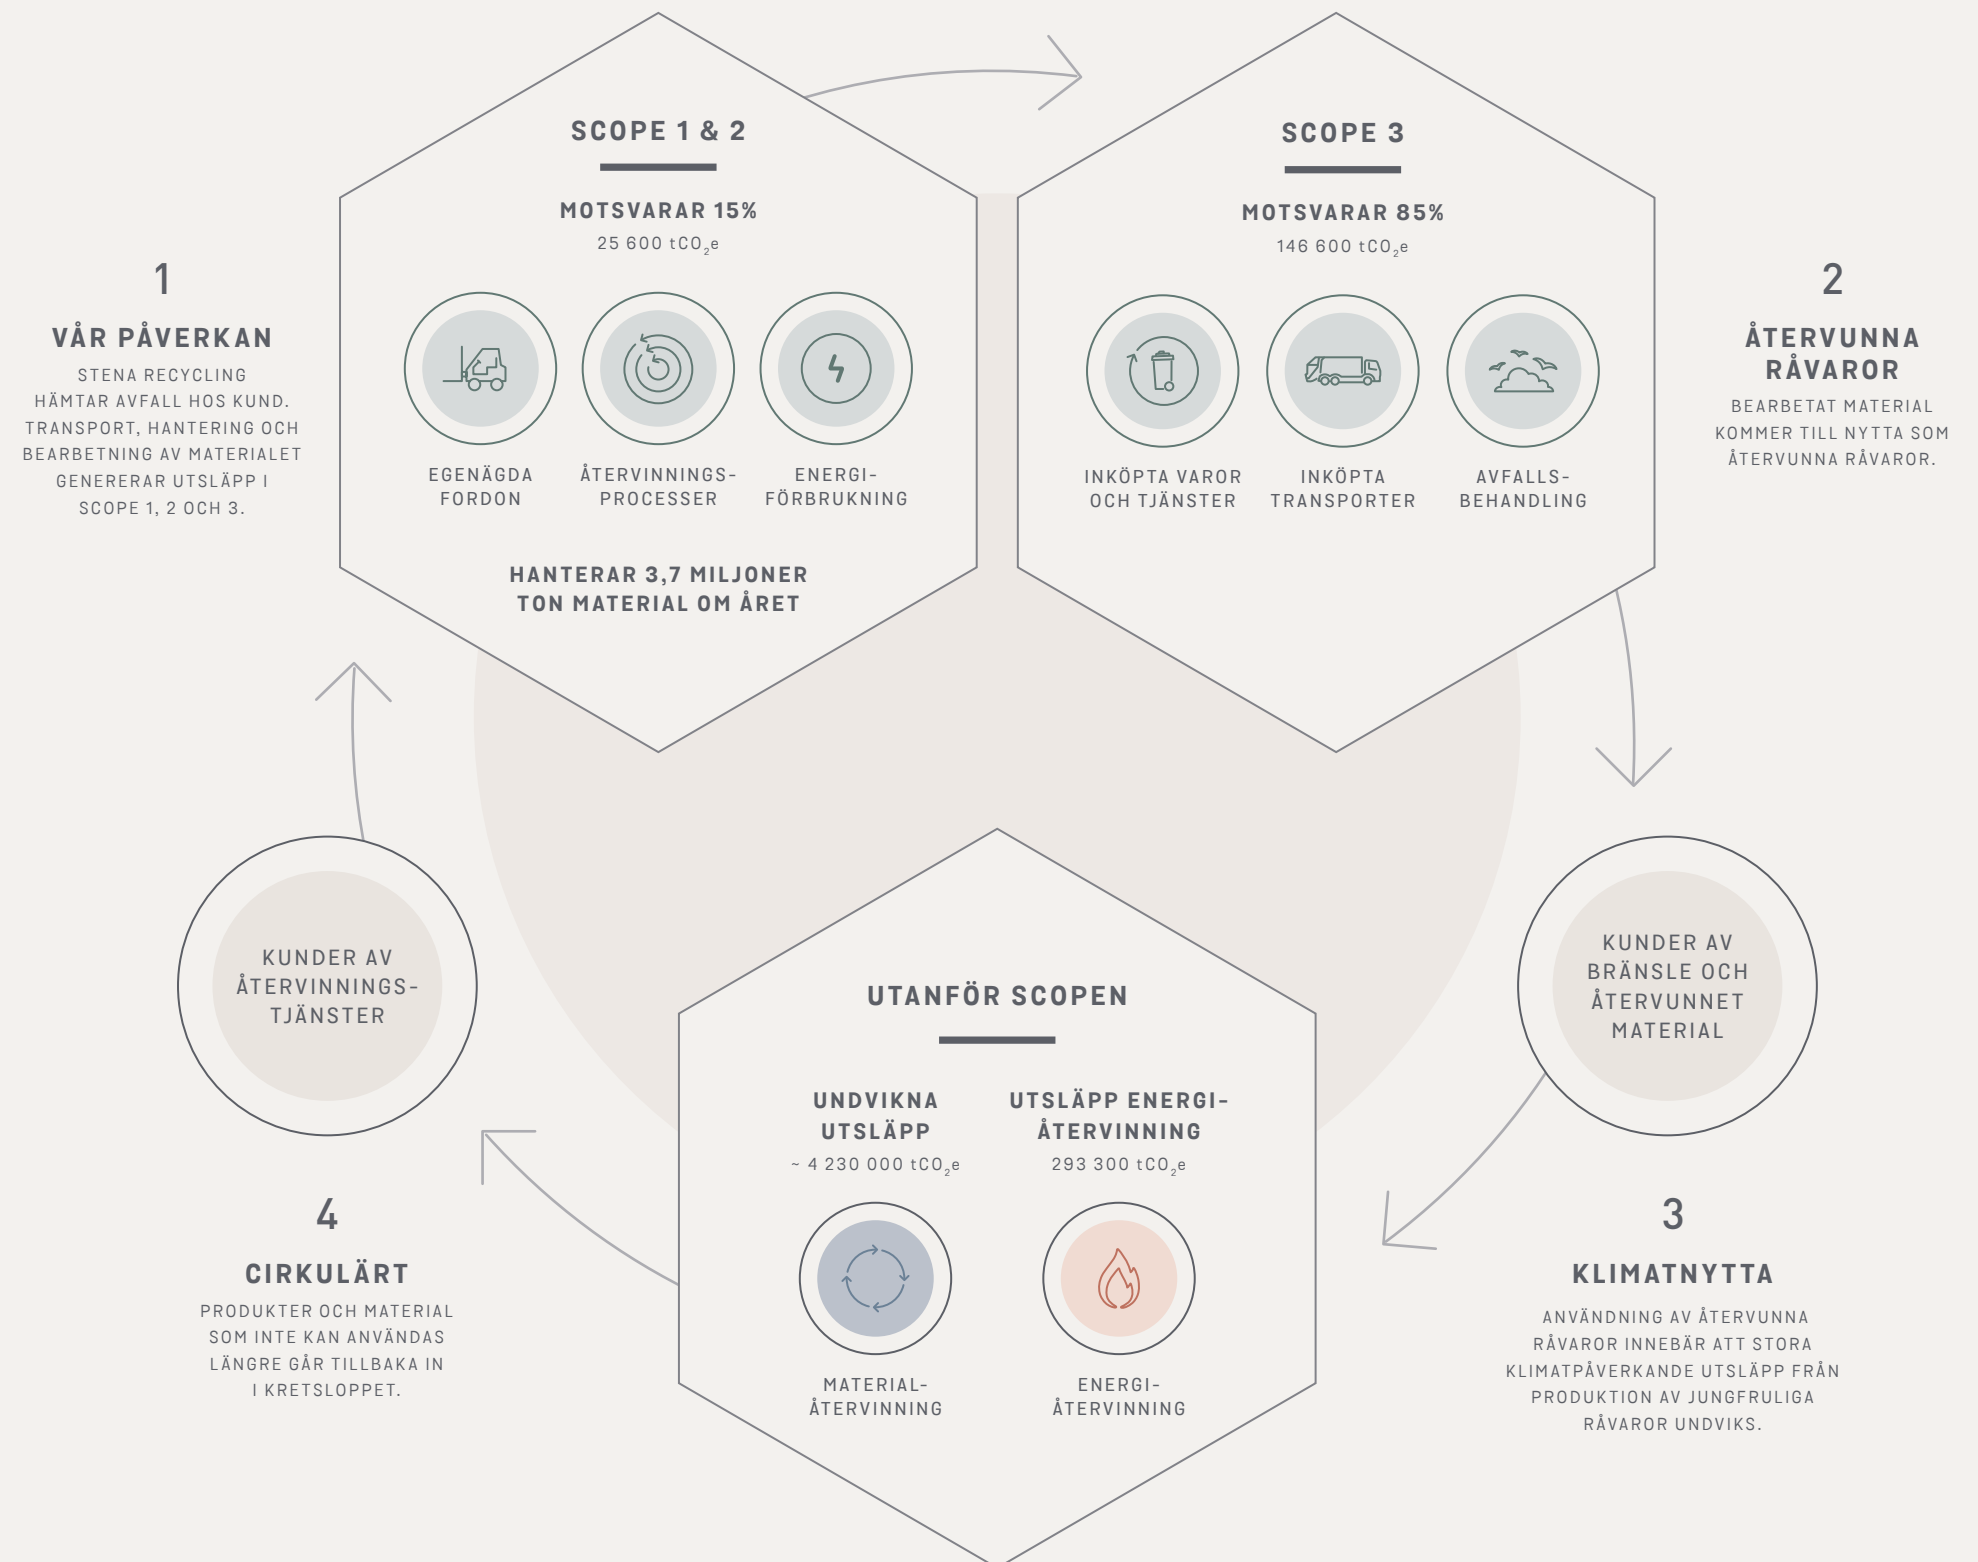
SCOPE 1 & 2

MOTSVARAR 15%
25 600 $tCO_2e$

EGENÄGDA FORDON

ÅTERVINNINGS-PROCESSER

ENERGI-FÖRBRUKNING

HANTERAR 3,7 MILJONER TON MATERIAL OM ÅRET

SCOPE 3

MOTSVARAR 85%
146 600 $tCO_2e$

INKÖPTA VAROR OCH TJÄNSTER

INKÖPTA TRANSPORTER

AVFALLS-BEHANDLING

1

VÅR PÅVERKAN

STENA RECYCLING HÄMTAR AVFALL HOS KUND. TRANSPORT, HANTERING OCH BEARBETNING AV MATERIALET GENERERAR UTSLÄPP I SCOPE 1, 2 OCH 3.

2

ÅTERVUNNA RÅVAROR

BEARBETAT MATERIAL KOMMER TILL NYTTA SOM ÅTERVUNNA RÅVAROR.

KUNDER AV ÅTERVINNINGS-TJÄNSTER

KUNDER AV BRÄNSLE OCH ÅTERVUNNET MATERIAL

UTANFÖR SCOPEN

UNDVIKNA UTSLÄPP
~ 4 230 000 $tCO_2e$

UTSLÄPP ENERGI-ÅTERVINNING
293 300 $tCO_2e$

MATERIAL-ÅTERVINNING

ENERGI-ÅTERVINNING

4

CIRKULÄRT

PRODUKTER OCH MATERIAL SOM INTE KAN ANVÄNDAS LÄNGRE GÅR TILLBAKA IN I KRETSLOPPET.

3

KLIMATNYTTA

ANVÄNDNING AV ÅTERVUNNA RÅVAROR INNEBÄR ATT STORA KLIMATPÅVERKANDE UTSLÄPP FRÅN PRODUKTION AV JUNGFRULIGA RÅVAROR UNDVIKS.